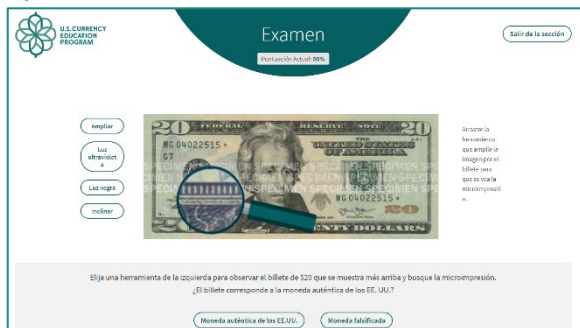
U.S. CURRENCY EDUCATION PROGRAM

Examen

Puntuación Actual: 88%

Salir de la sección

Ampliar

Luz ultraviolet a

Luz negra

Inclinar

20 FEDERAL RESERVE NOTE

MG 04022515 *

G7

MG 04022515 *

SPECIMEN SPECIMEN SPECIMEN

TWENTY DOLLARS

Arrastre la herramienta que amplíe la imagen por el billete para que se vea la microimpresión.

Elija una herramienta de la izquierda para observar el billete de $20 que se muestra más arriba y busque la microimpresión. ¿El billete corresponde a la moneda auténtica de los EE. UU.?

Moneda auténtica de los EE.UU.

Moneda falsificada